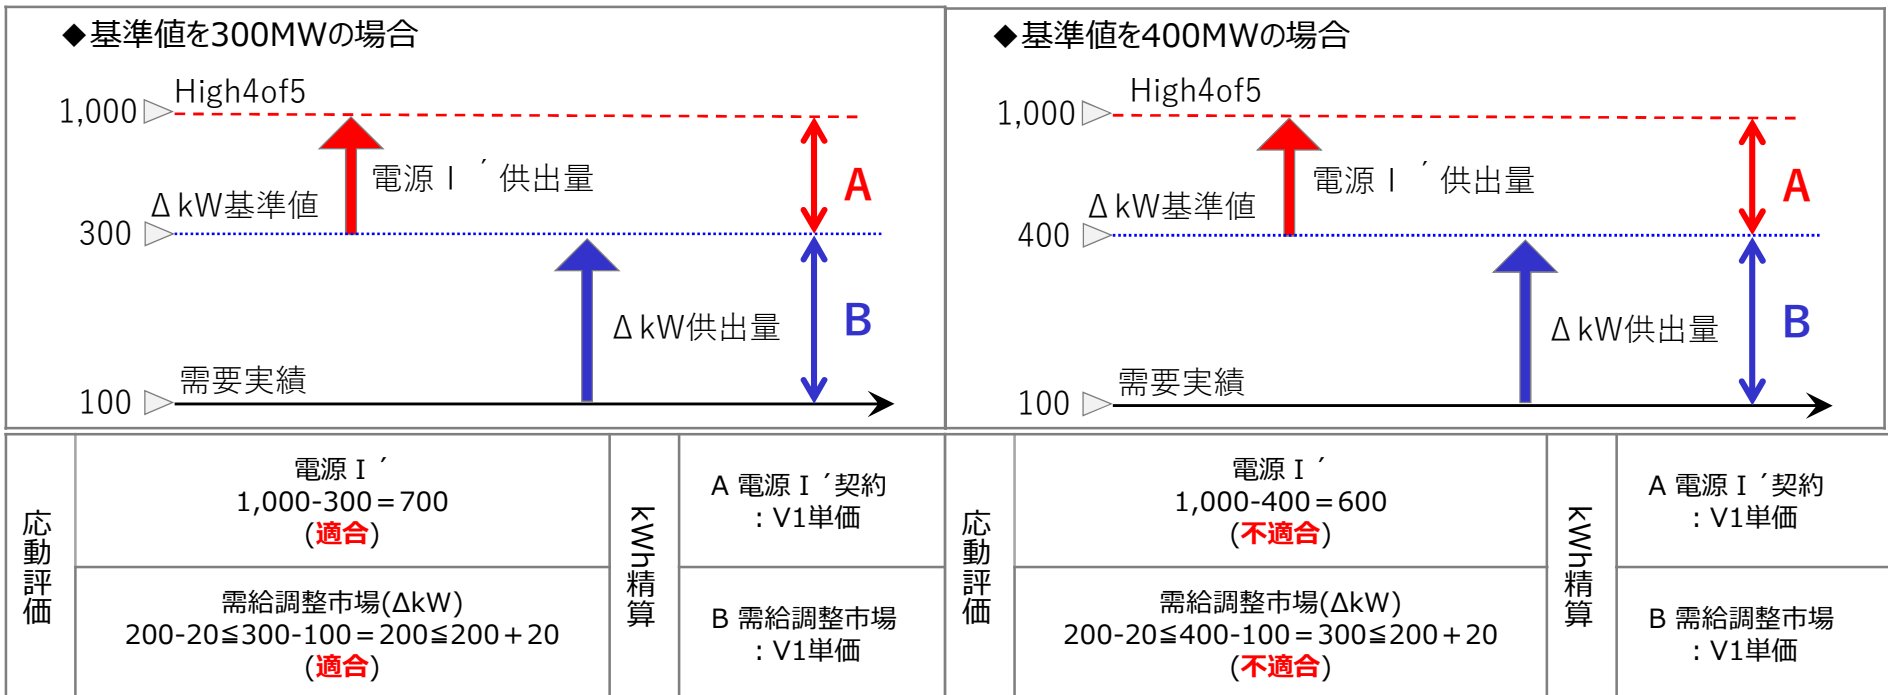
◆基準値を300MWの場合

1,000 High4of5

電源Ⅰ´供出量

A

ΔkW基準値

300

ΔkW供出量

B

100 需要実績

◆基準値を400MWの場合

1,000 High4of5

電源Ⅰ´供出量

A

ΔkW基準値

400

ΔkW供出量

B

100 需要実績

| 応動評価 | 電源Ⅰ´ 1,000-300＝700 (適合) | kWh精算 | A 電源Ⅰ´契約 ：V1単価 | 応動評価 | 電源Ⅰ´ 1,000-400＝600 (不適合) | kWh精算 | A 電源Ⅰ´契約 ：V1単価 |
|---|---|---|---|---|---|---|---|
| | 需給調整市場(ΔkW) 200-20≦300-100＝200≦200＋20 (適合) | | B 需給調整市場 ：V1単価 | | 需給調整市場(ΔkW) 200-20≦400-100＝300≦200＋20 (不適合) | | B 需給調整市場 ：V1単価 |